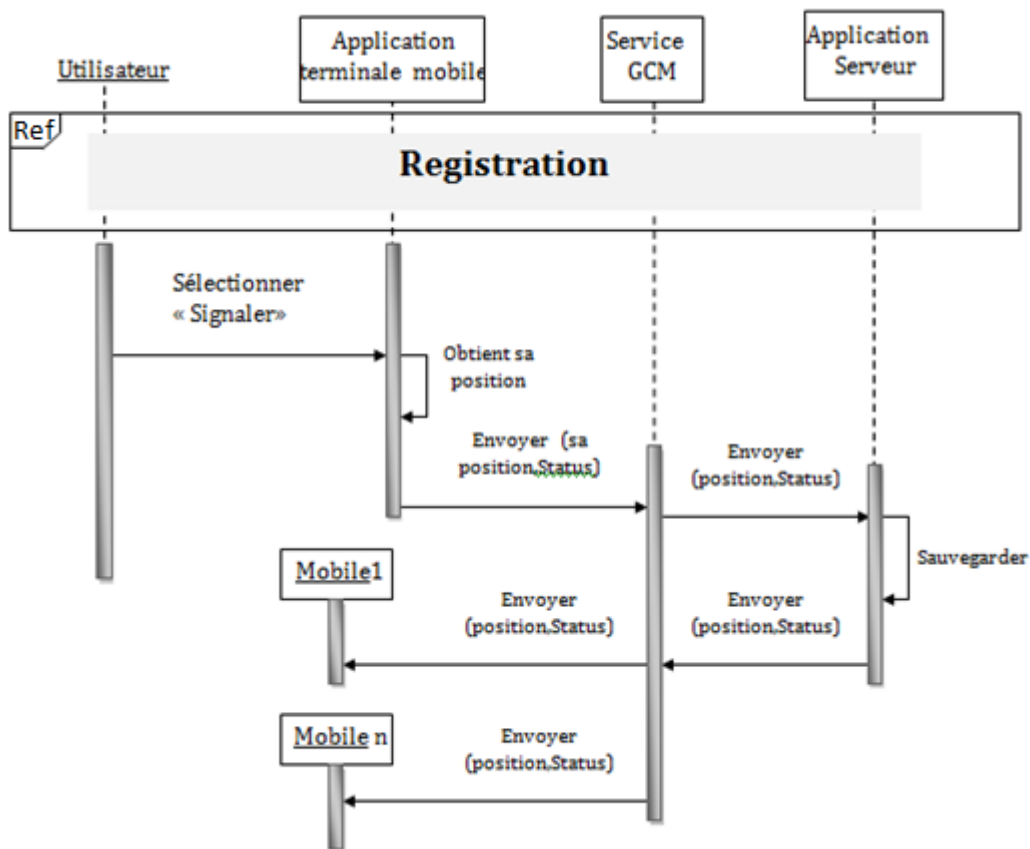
Utilisateur

Application terminale mobile

Service GCM

Application Serveur

Ref

Registration

Sélectionner « Signaler»

Obtient sa position

Envoyer (sa position,Status)

Envoyer (position,Status)

Sauvegarder

Mobile1

Envoyer (position,Status)

Envoyer (position,Status)

Mobile n

Envoyer (position,Status)